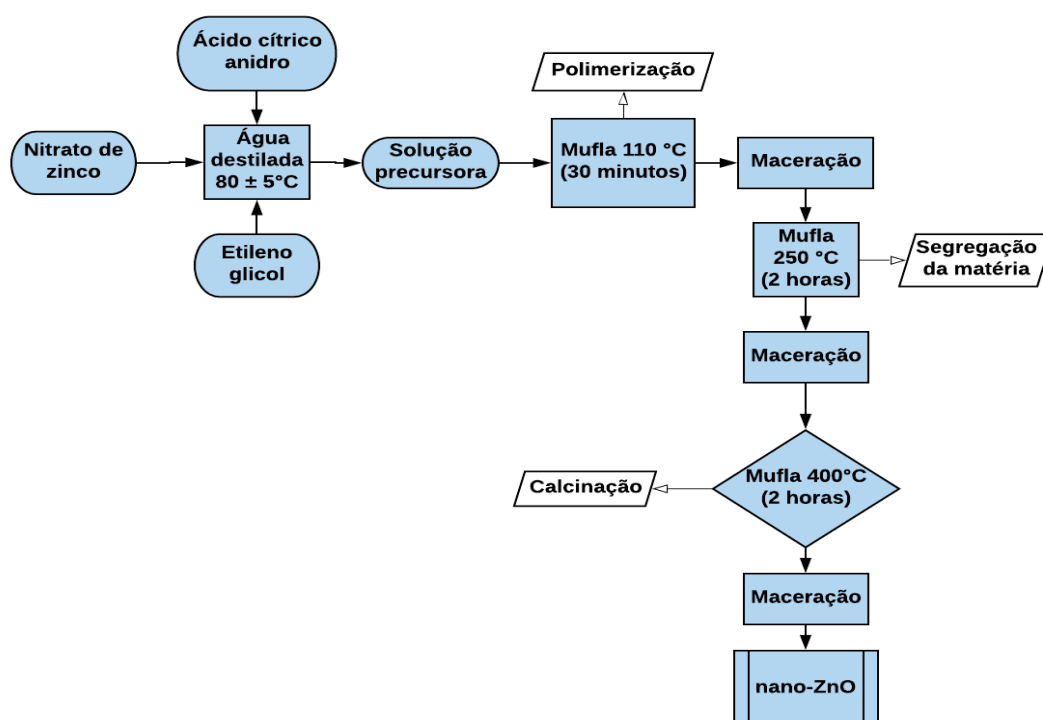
Ácido cítrico anidro

Nitrato de zinco

Água destilada 80 ± 5°C

Etileno glicol

Solução precursora

Polimerização

Mufla 110 °C (30 minutos)

Maceração

Mufla 250 °C (2 horas)

Segregação da matéria

Maceração

Calcinação

Mufla 400°C (2 horas)

Maceração

nano-ZnO